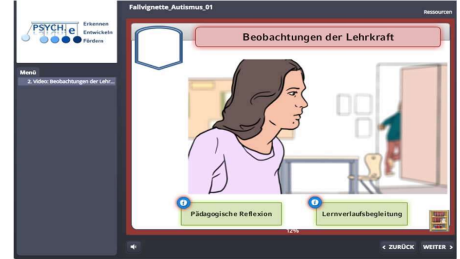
PSYCHie Erkennen Entwickeln Fördern

Fallvignette_Autismus_01

Ressourcen

Menü

2. Video: Beobachtungen der Lehr...

Beobachtungen der Lehrkraft

Pädagogische Reflexion

Lernverlaufsbegleitung

12%

< ZURÜCK WEITER >